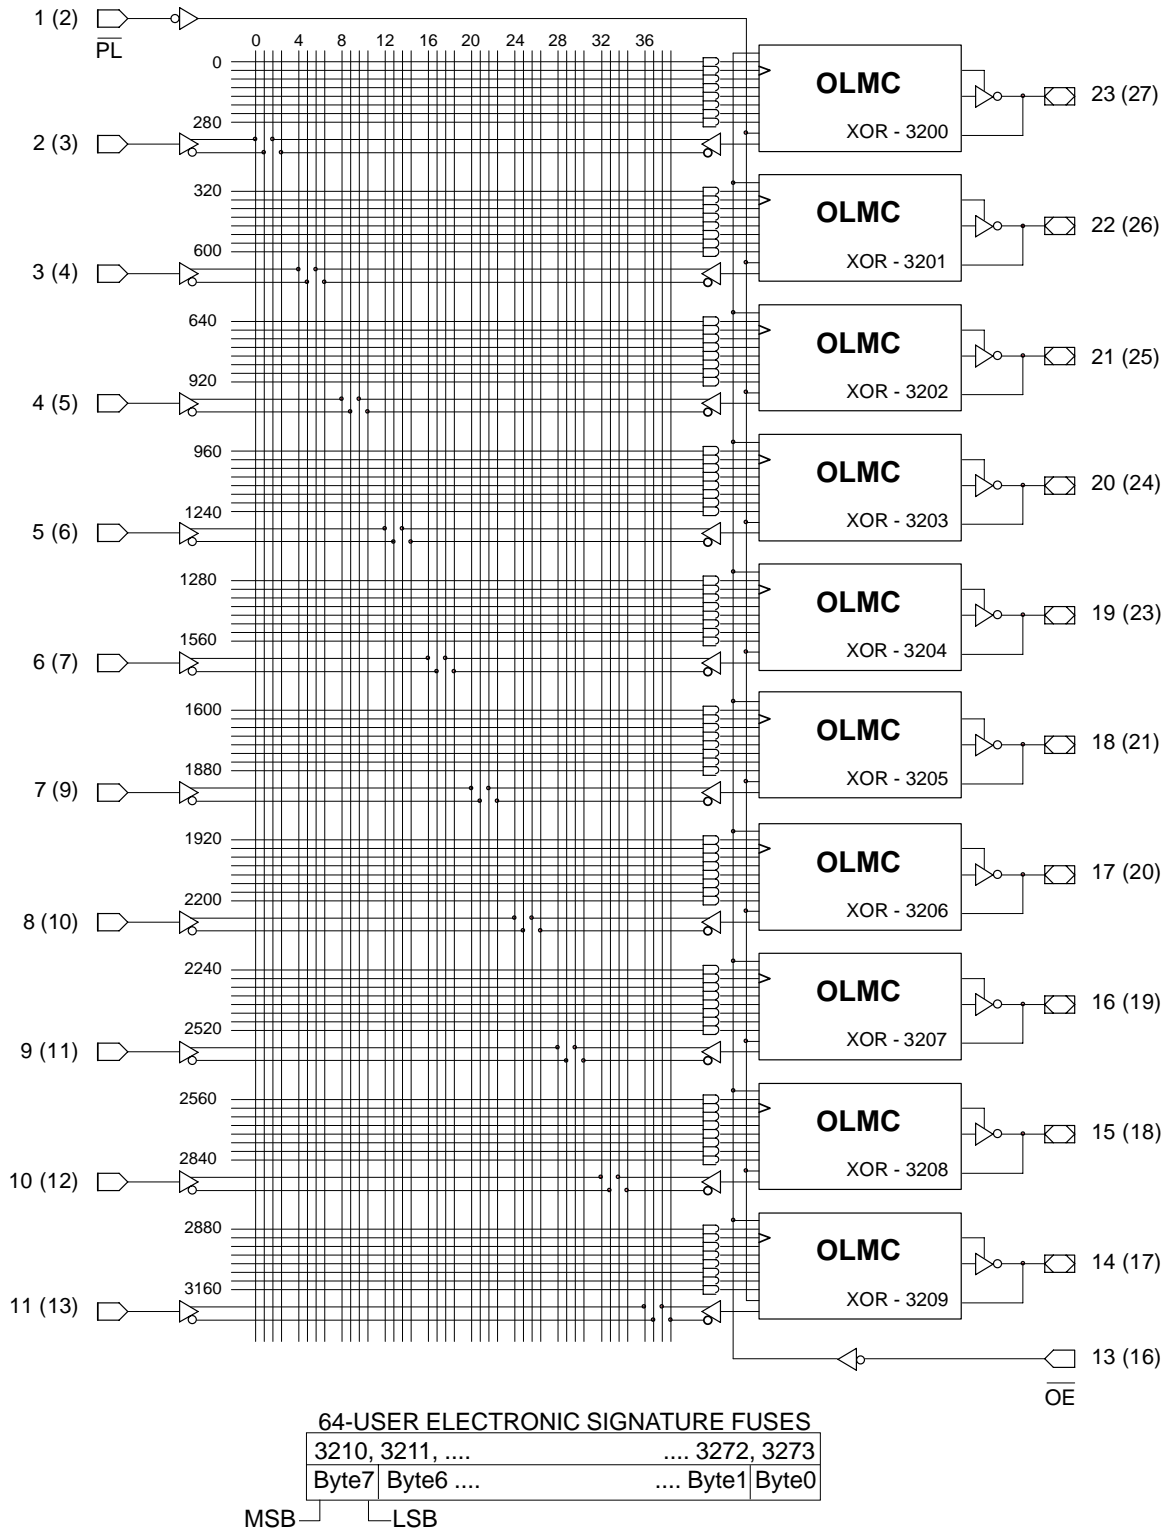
1 (2)
$\overline{PL}$

0 4 8 12 16 20 24 28 32 36

0
280
2 (3)
OLMC
XOR - 3200
23 (27)

320
600
3 (4)
OLMC
XOR - 3201
22 (26)

640
920
4 (5)
OLMC
XOR - 3202
21 (25)

960
1240
5 (6)
OLMC
XOR - 3203
20 (24)

1280
1560
6 (7)
OLMC
XOR - 3204
19 (23)

1600
1880
7 (9)
OLMC
XOR - 3205
18 (21)

1920
2200
8 (10)
OLMC
XOR - 3206
17 (20)

2240
2520
9 (11)
OLMC
XOR - 3207
16 (19)

2560
2840
10 (12)
OLMC
XOR - 3208
15 (18)

2880
3160
11 (13)
OLMC
XOR - 3209
14 (17)

13 (16)
$\overline{OE}$

64-USER ELECTRONIC SIGNATURE FUSES

| 3210, 3211, .... | | .... 3272, 3273 | |
|---|---|---|---|
| Byte7 | Byte6 .... | .... Byte1 | Byte0 |

MSB
LSB